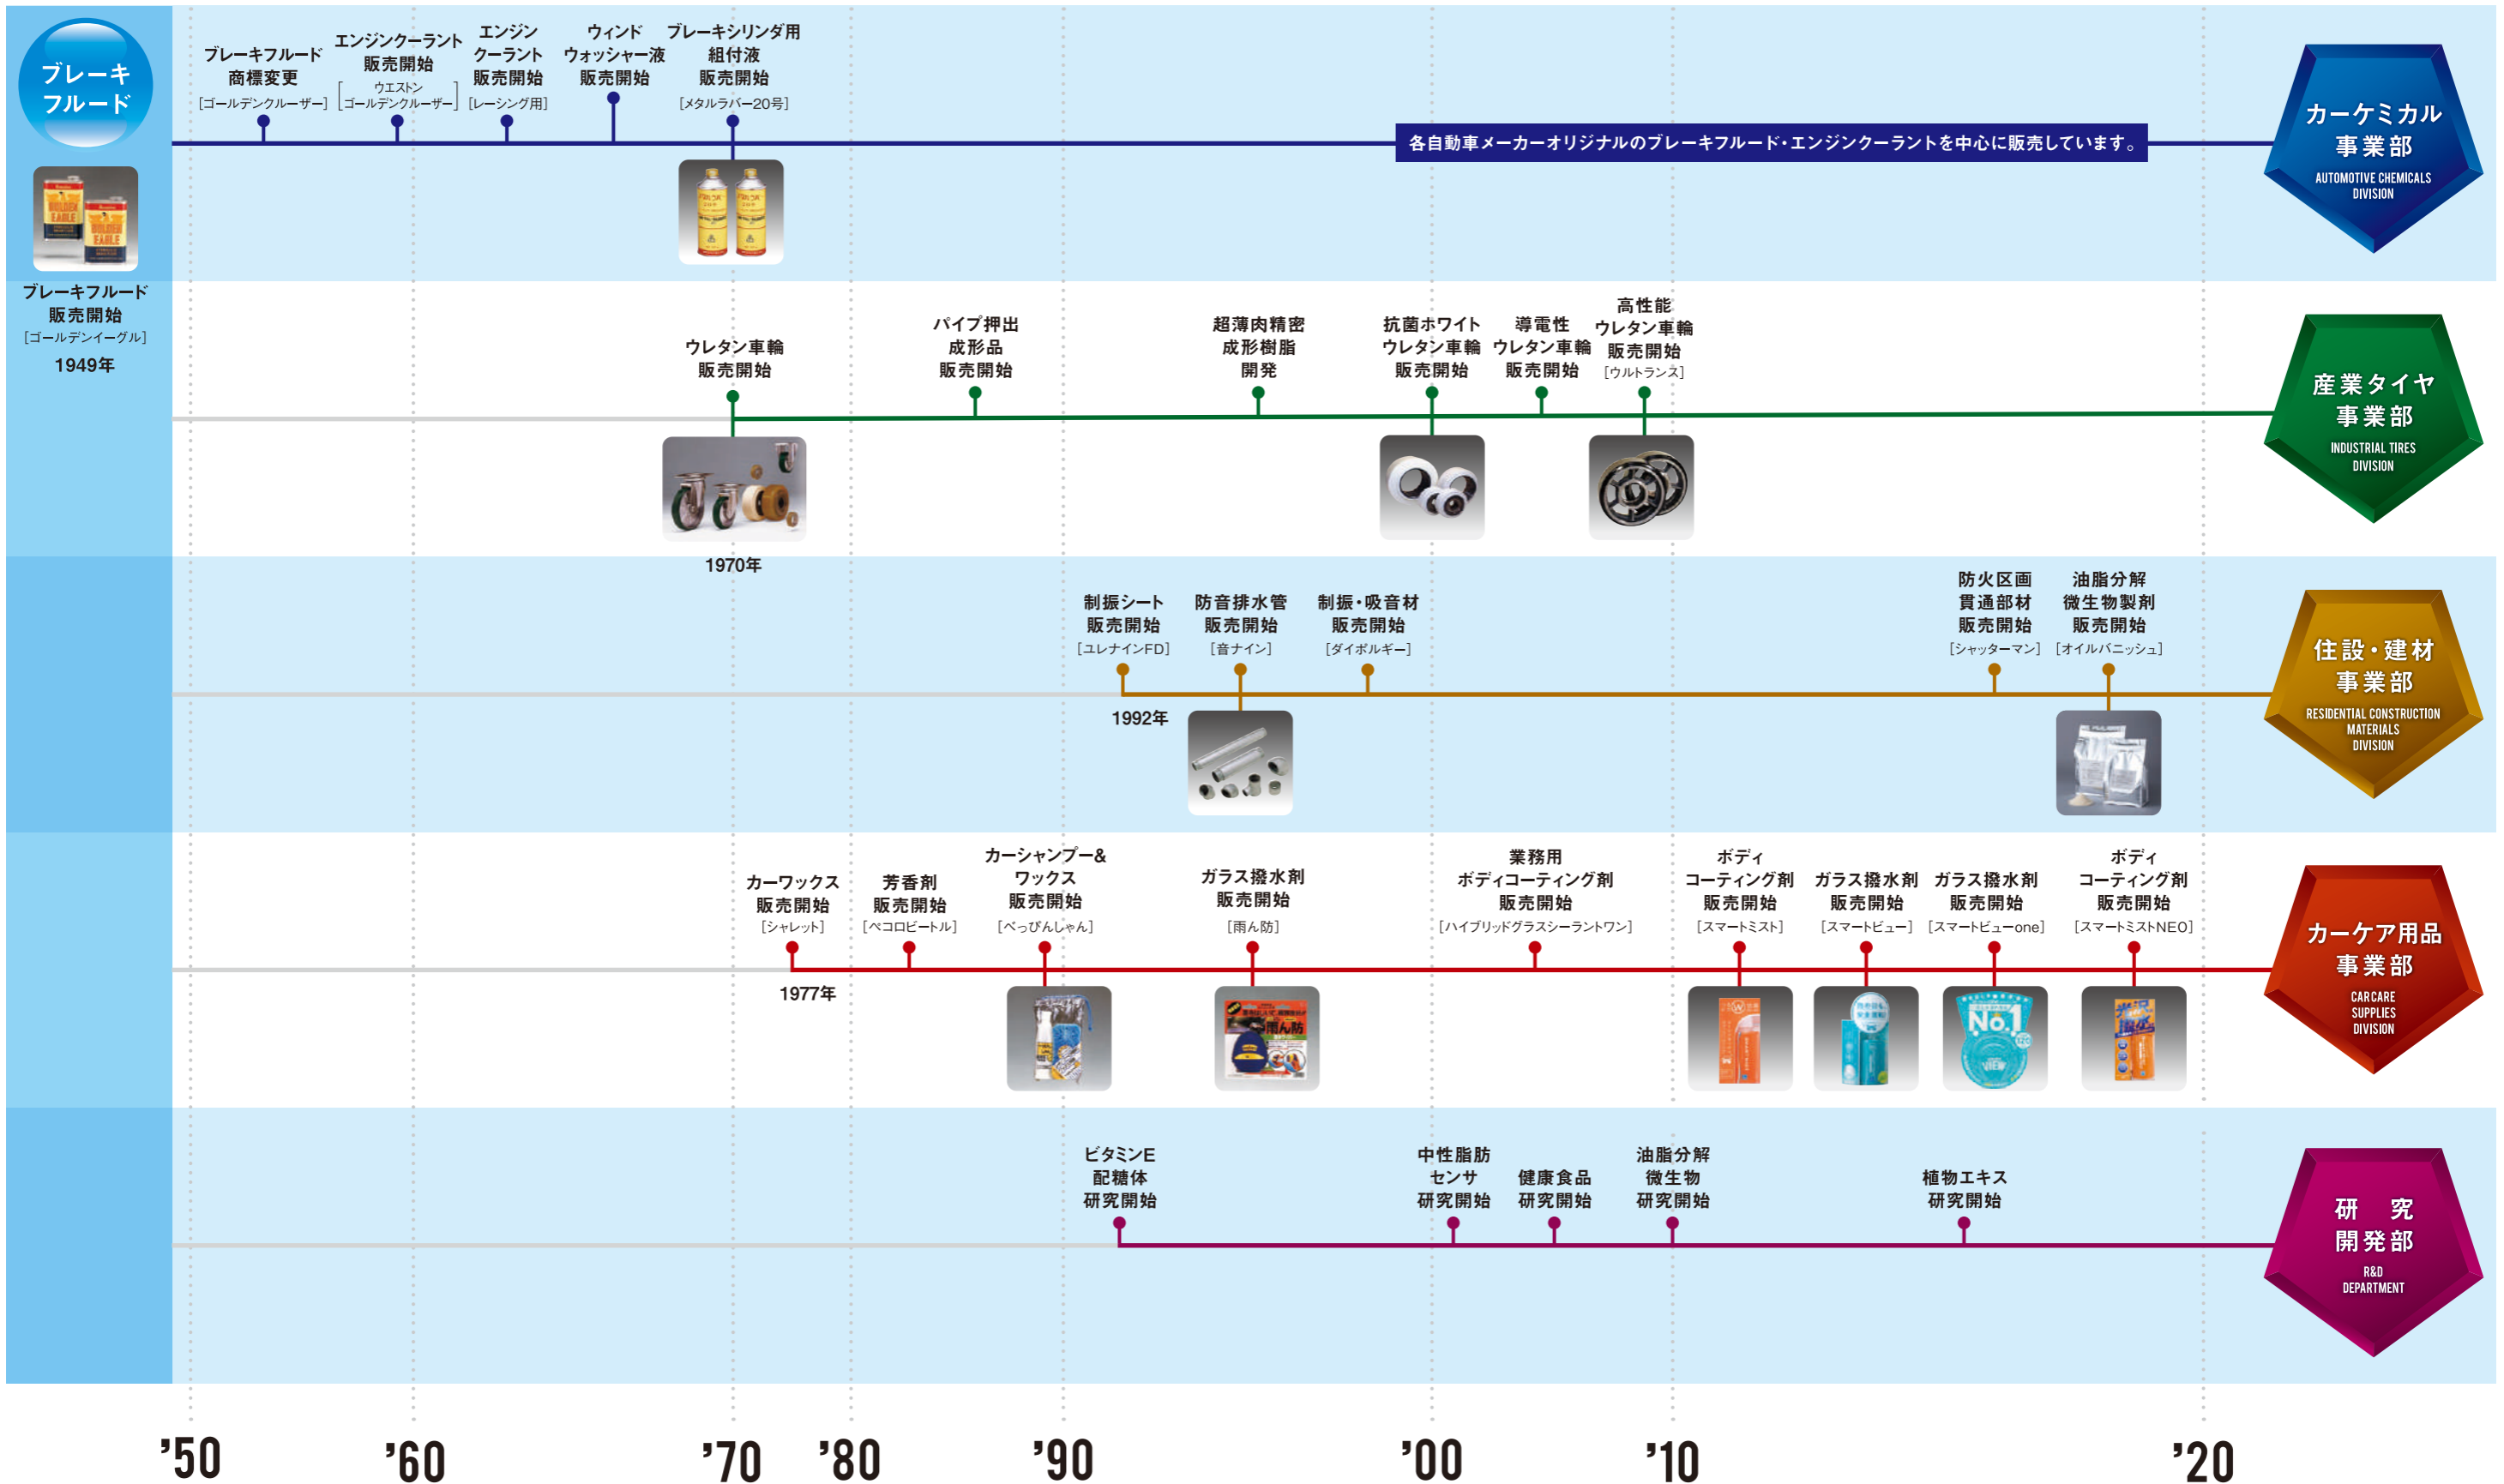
ブレーキフルード

ブレーキフルード 販売開始 [ゴールデンイーグル] 1949年

ブレーキフルード 商標変更 [ゴールデンクルーザー]

エンジンクーラント 販売開始 [ウエストン ゴールデンクルーザー]

エンジンクーラント 販売開始 [レーシング用]

ウィンドウォッシャー液 販売開始

ブレーキシリンダ用 組付液 販売開始 [メタルラバー20号]

各自動車メーカーオリジナルのブレーキフルード・エンジンクーラントを中心に販売しています。

カーケミカル 事業部 AUTOMOTIVE CHEMICALS DIVISION

ウレタン車輪 販売開始 1970年

パイプ押出 成形品 販売開始

超薄肉精密 成形樹脂 開発

抗菌ホワイト ウレタン車輪 販売開始

導電性 ウレタン車輪 販売開始

高性能 ウレタン車輪 販売開始 [ウルトランス]

産業タイヤ 事業部 INDUSTRIAL TIRES DIVISION

制振シート 販売開始 [ユレナインFD] 1992年

防音排水管 販売開始 [音ナイン]

制振・吸音材 販売開始 [ダイボルギー]

防火区画 貫通部材 販売開始 [シャッターマン]

油脂分解 微生物製剤 販売開始 [オイルバニッシュ]

住設・建材 事業部 RESIDENTIAL CONSTRUCTION MATERIALS DIVISION

カーワックス 販売開始 [シャレット] 1977年

芳香剤 販売開始 [ペコロビートル]

カーシャンプー&ワックス 販売開始 [べっぴんしゃん]

ガラス撥水剤 販売開始 [雨ん防]

業務用 ボディコーティング剤 販売開始 [ハイブリッドグラスシーラントワン]

ボディ コーティング剤 販売開始 [スマートミスト]

ガラス撥水剤 販売開始 [スマートビュー]

ガラス撥水剤 販売開始 [スマートビューone]

ボディ コーティング剤 販売開始 [スマートミストNEO]

カーケア用品 事業部 CARCARE SUPPLIES DIVISION

ビタミンE 配糖体 研究開始

中性脂肪 センサ 研究開始

健康食品 研究開始

油脂分解 微生物 研究開始

植物エキス 研究開始

研 究 開発部 R&D DEPARTMENT

'50 '60 '70 '80 '90 '00 '10 '20